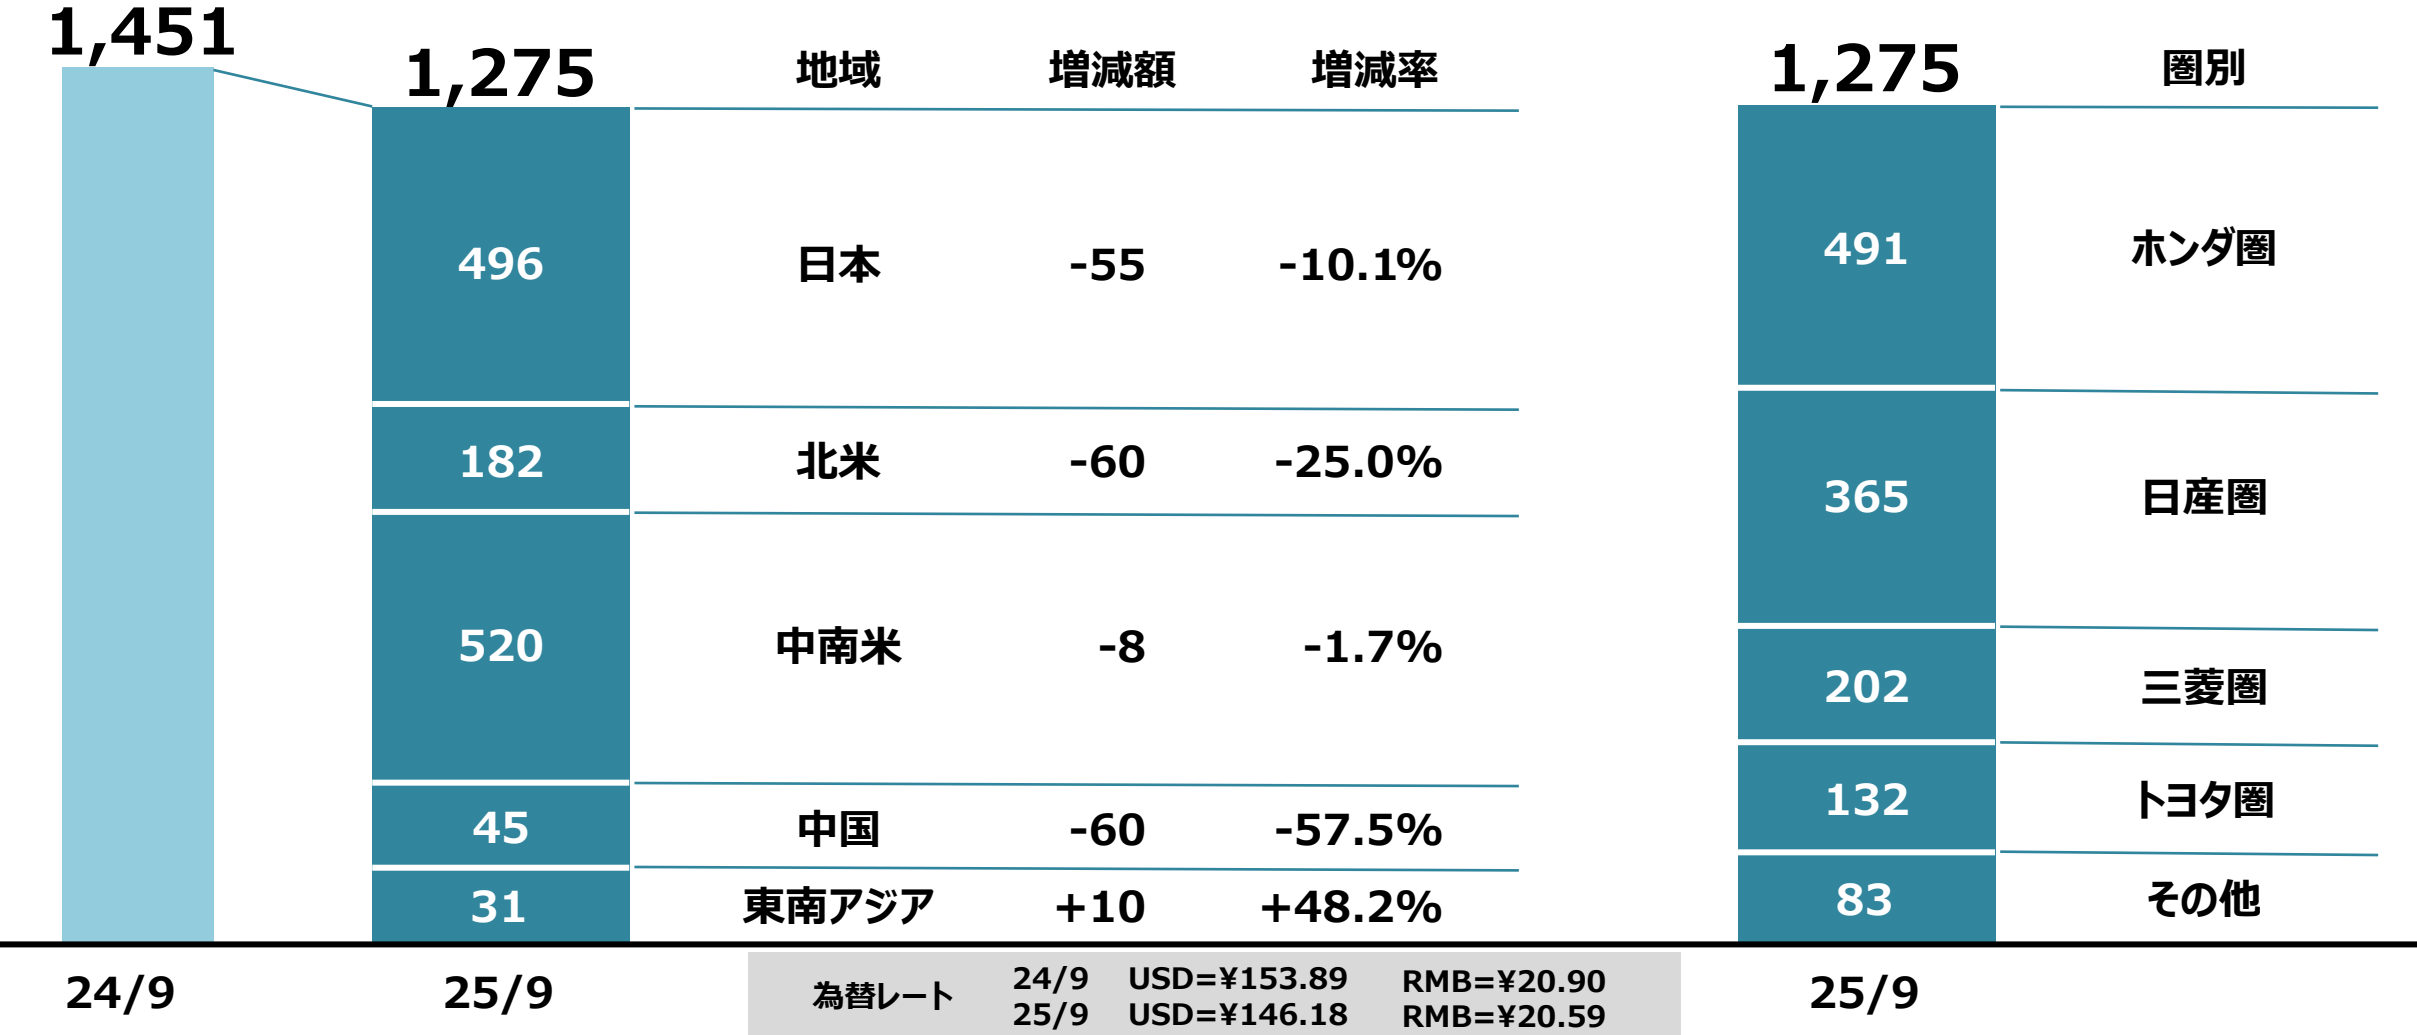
1,451

1,275

| 地域 | 増減額 | 増減率 |
|---|---|---|
| 日本 | -55 | -10.1% |
| 北米 | -60 | -25.0% |
| 中南米 | -8 | -1.7% |
| 中国 | -60 | -57.5% |
| 東南アジア | +10 | +48.2% |

496
182
520
45
31

1,275
圏別
491 ホンダ圏
365 日産圏
202 三菱圏
132 トヨタ圏
83 その他

24/9
25/9
為替レート 24/9 USD=¥153.89 RMB=¥20.90
25/9 USD=¥146.18 RMB=¥20.59
25/9